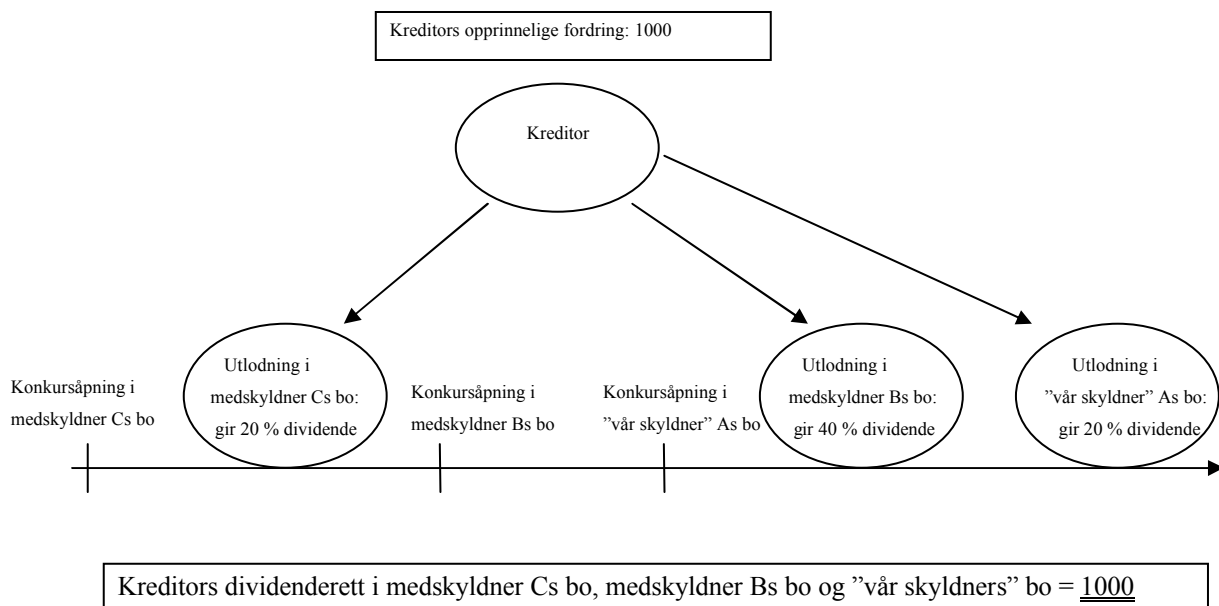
Kreditors opprinnelige fordring: 1000

Kreditor

Konkursåpning i medskyldner Cs bo

Utlodning i medskyldner Cs bo: gir 20 % dividende

Konkursåpning i medskyldner Bs bo

Konkursåpning i "vår skyldner" As bo

Utlodning i medskyldner Bs bo: gir 40 % dividende

Utlodning i "vår skyldner" As bo: gir 20 % dividende

Kreditors dividenderett i medskyldner Cs bo, medskyldner Bs bo og "vår skyldners" bo = 1000